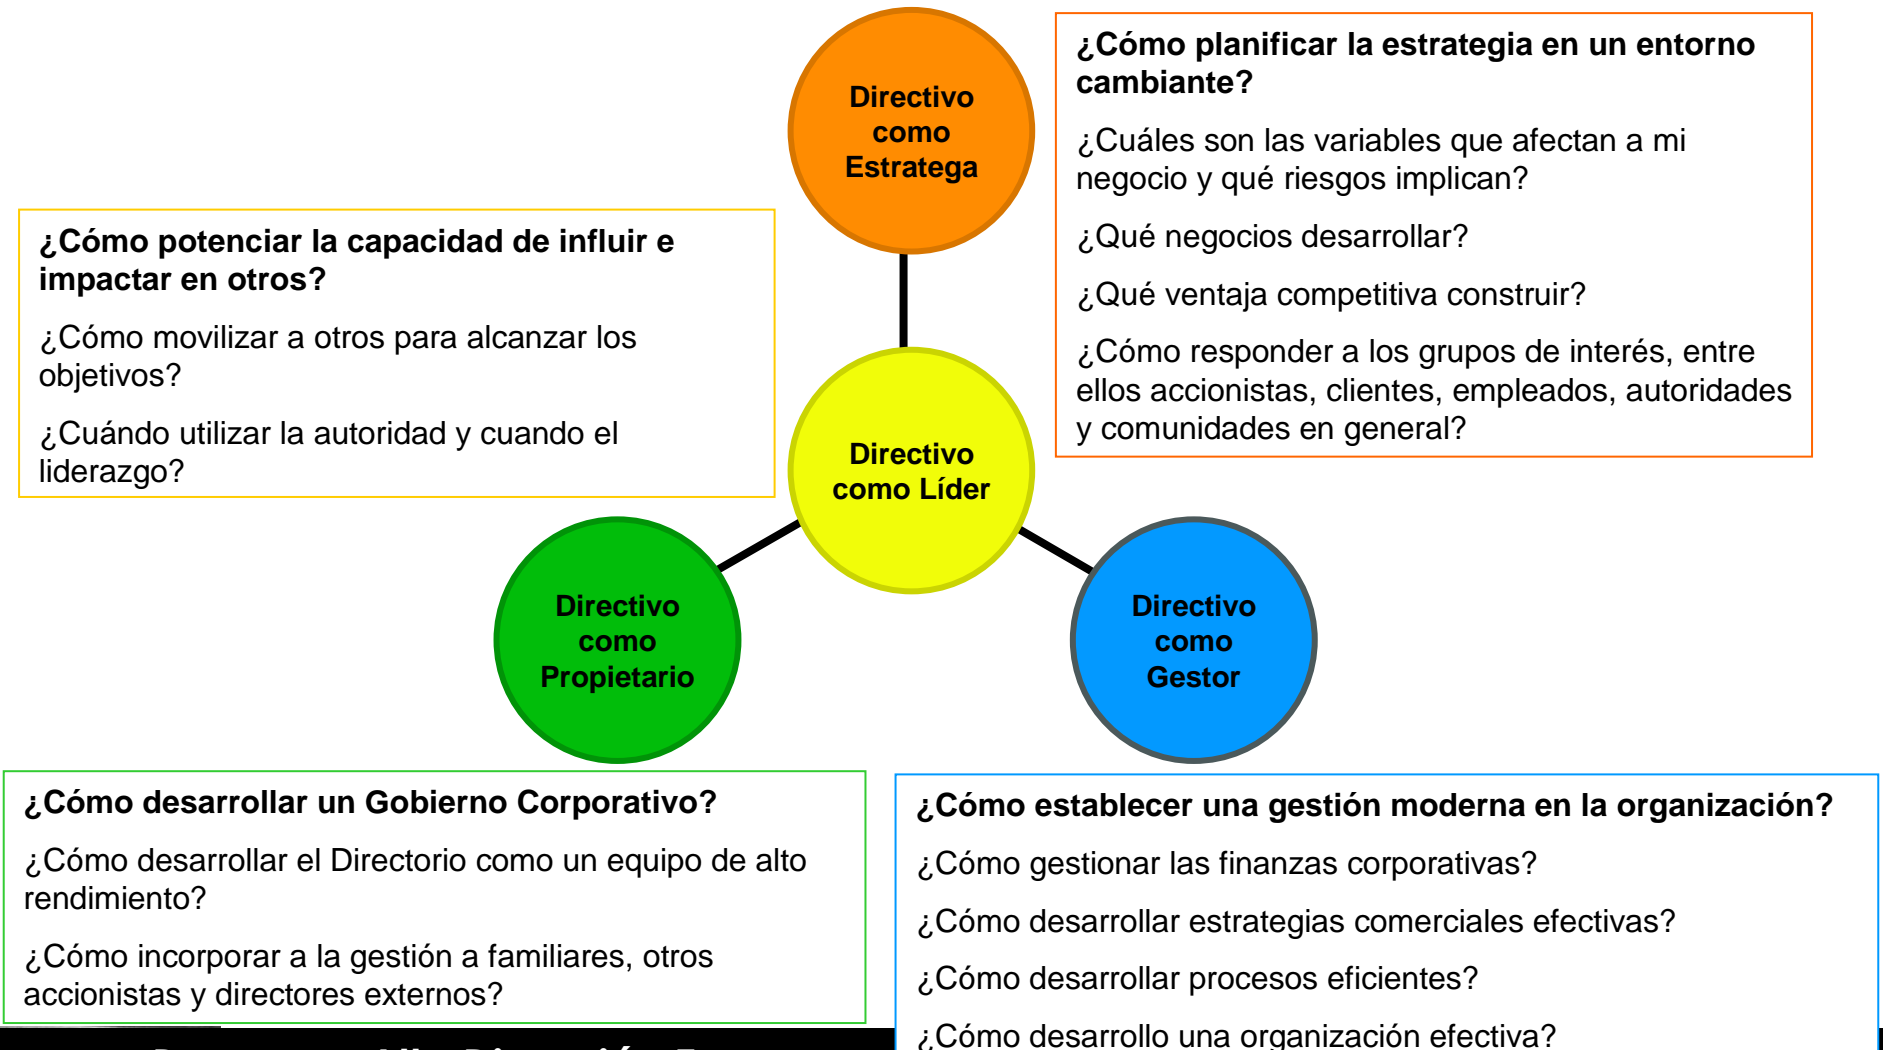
Directivo como Estratega

¿Cómo planificar la estrategia en un entorno cambiante?

¿Cuáles son las variables que afectan a mi negocio y qué riesgos implican?

¿Qué negocios desarrollar?

¿Qué ventaja competitiva construir?

¿Cómo responder a los grupos de interés, entre ellos accionistas, clientes, empleados, autoridades y comunidades en general?

¿Cómo potenciar la capacidad de influir e impactar en otros?

¿Cómo movilizar a otros para alcanzar los objetivos?

¿Cuándo utilizar la autoridad y cuando el liderazgo?

Directivo como Líder

Directivo como Propietario

Directivo como Gestor

¿Cómo desarrollar un Gobierno Corporativo?

¿Cómo desarrollar el Directorio como un equipo de alto rendimiento?

¿Cómo incorporar a la gestión a familiares, otros accionistas y directores externos?

¿Cómo establecer una gestión moderna en la organización?

¿Cómo gestionar las finanzas corporativas?

¿Cómo desarrollar estrategias comerciales efectivas?

¿Cómo desarrollar procesos eficientes?

¿Cómo desarrollo una organización efectiva?

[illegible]